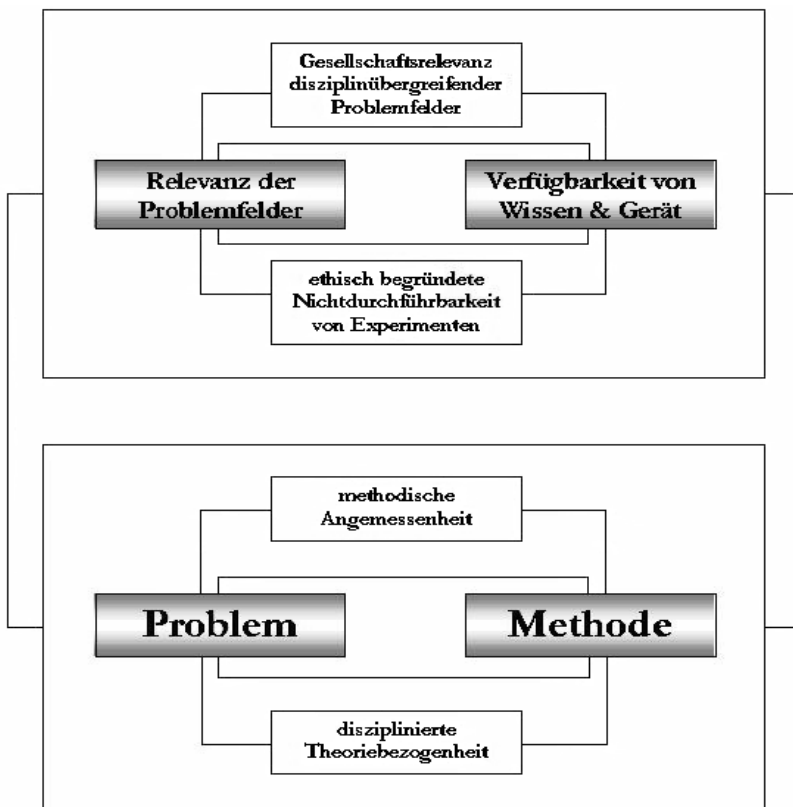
Gesellschaftsrelevanz disziplinübergreifender Problemfelder

Relevanz der Problemfelder

Verfügbarkeit von Wissen & Gerät

ethisch begründete Nichtdurchführbarkeit von Experimenten

methodische Angemessenheit

Problem

Methode

disziplinierte Theoriebezogenheit